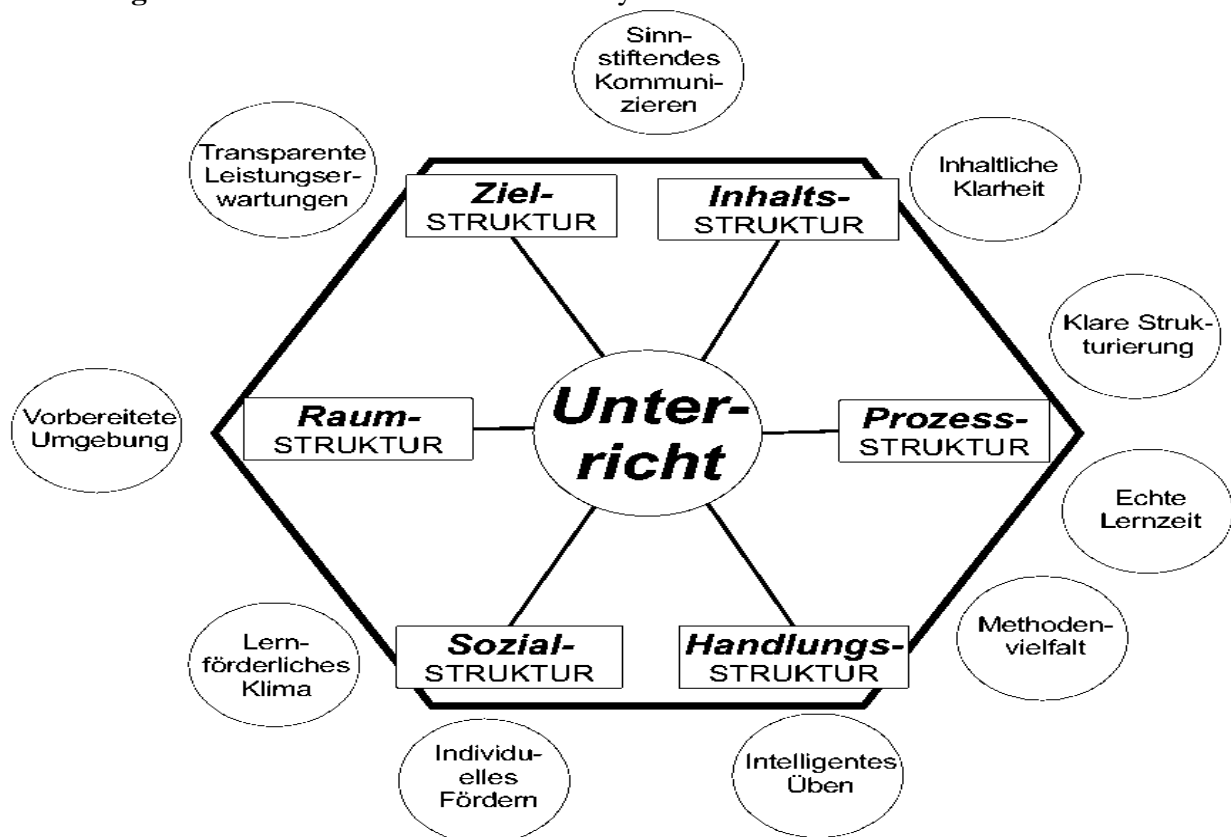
Sinnstiftendes Kommunizieren

Transparente Leistungserwartungen

Inhaltliche Klarheit

Ziel-STRUKTUR

Inhalts-STRUKTUR

Klare Strukturierung

Vorbereitete Umgebung

Raum-STRUKTUR

Unterricht

Prozess-STRUKTUR

Echte Lernzeit

Lernförderliches Klima

Sozial-STRUKTUR

Handlungs-STRUKTUR

Methodenvielfalt

Individuelles Fördern

Intelligentes Üben